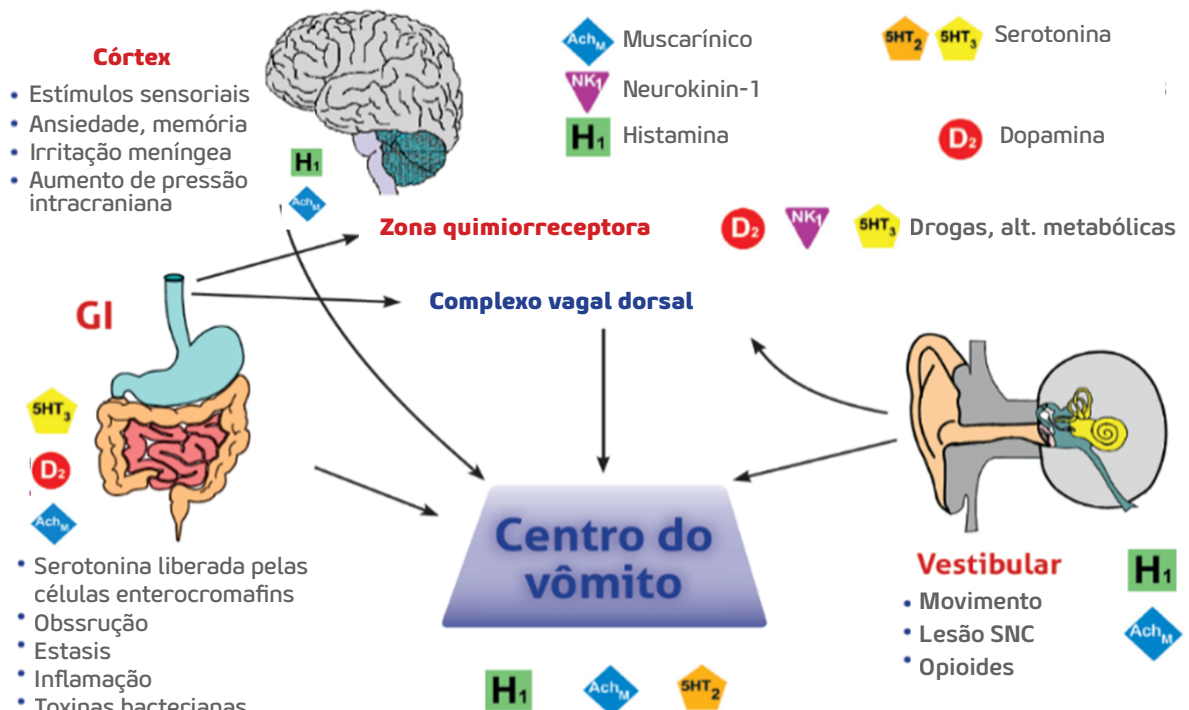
Córtex
• Estímulos sensoriais
• Ansiedade, memória
• Irritação meníngea
• Aumento de pressão intracraniana

$H_1$
$Ach_M$

$Ach_M$ Muscarínico
$NK_1$ Neurokinin-1
$H_1$ Histamina

$5HT_2$ $5HT_3$ Serotonina

$D_2$ Dopamina

Zona quimiorreceptora

$D_2$ $NK_1$ $5HT_3$ Drogas, alt. metabólicas

GI

Complexo vagal dorsal

$5HT_3$
$D_2$
$Ach_M$

Centro do vômito

• Serotonina liberada pelas células enterocromafins
• Obssrução
• Estasis
• Inflamação
• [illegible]

$H_1$ $Ach_M$ $5HT_2$

Vestibular
• Movimento
• Lesão SNC
• Opioides

$H_1$
$Ach_M$